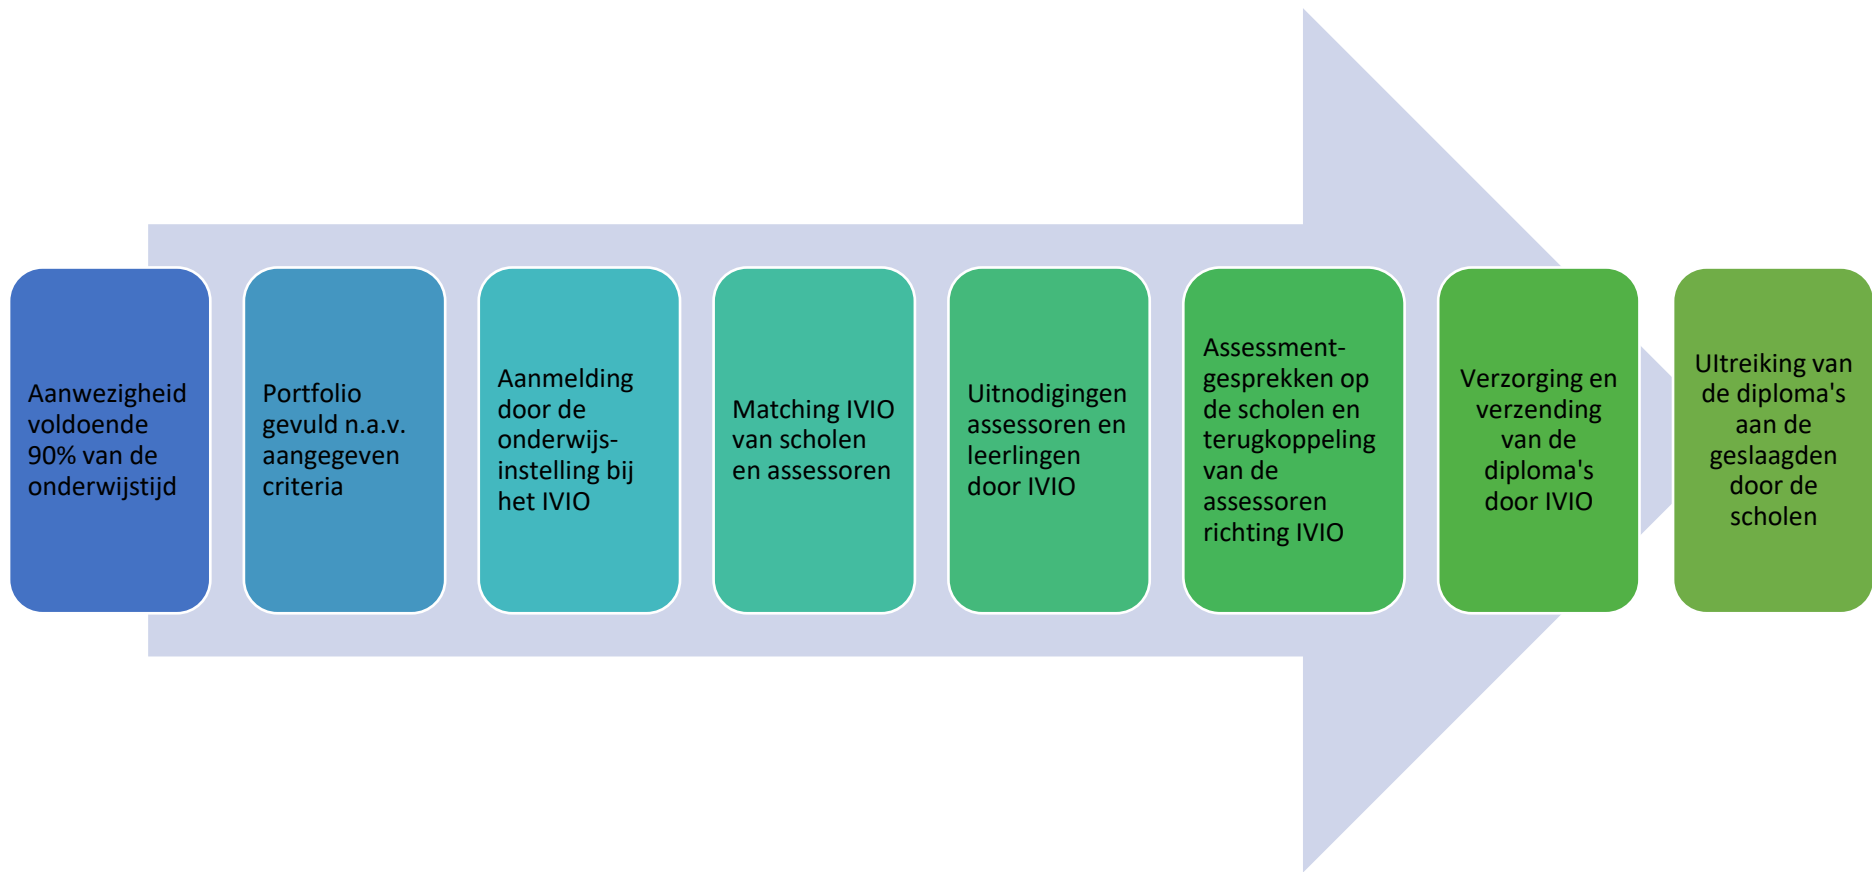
Aanwezigheid voldoende 90% van de onderwijstijd

Portfolio gevuld n.a.v. aangegeven criteria

Aanmelding door de onderwijs-instelling bij het IVIO

Matching IVIO van scholen en assessoren

Uitnodigingen assessoren en leerlingen door IVIO

Assessment-gesprekken op de scholen en terugkoppeling van de assessoren richting IVIO

Verzorging en verzending van de diploma's door IVIO

UItreiking van de diploma's aan de geslaagden door de scholen